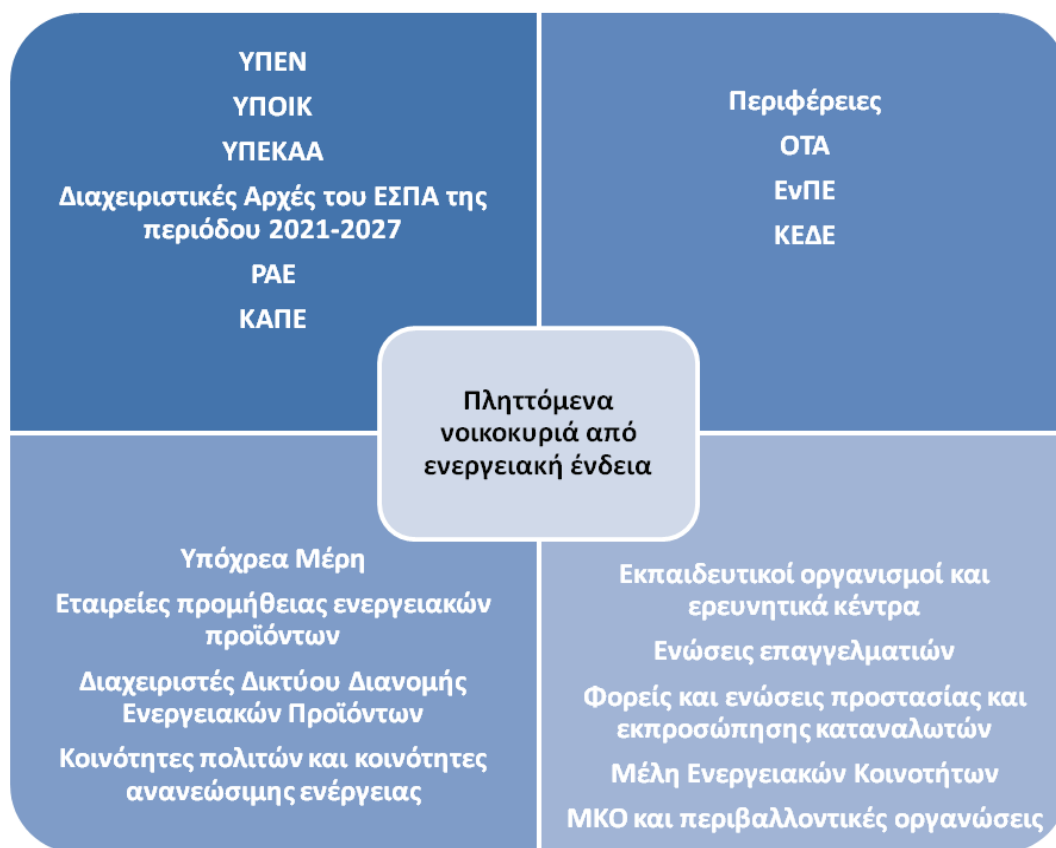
ΥΠΕΝ

ΥΠΟΙΚ

ΥΠΕΚΑΑ

Διαχειριστικές Αρχές του ΕΣΠΑ της περιόδου 2021-2027

ΡΑΕ

ΚΑΠΕ

Περιφέρειες

ΟΤΑ

ΕνΠΕ

ΚΕΔΕ

Πληττόμενα νοικοκυριά από ενεργειακή ένδεια

Υπόχρεα Μέρη

Εταιρείες προμήθειας ενεργειακών προϊόντων

Διαχειριστές Δικτύου Διανομής Ενεργειακών Προϊόντων

Κοινότητες πολιτών και κοινότητες ανανεώσιμης ενέργειας

Εκπαιδευτικοί οργανισμοί και ερευνητικά κέντρα

Ενώσεις επαγγελματιών

Φορείς και ενώσεις προστασίας και εκπροσώπησης καταναλωτών

Μέλη Ενεργειακών Κοινοτήτων

ΜΚΟ και περιβαλλοντικές οργανώσεις